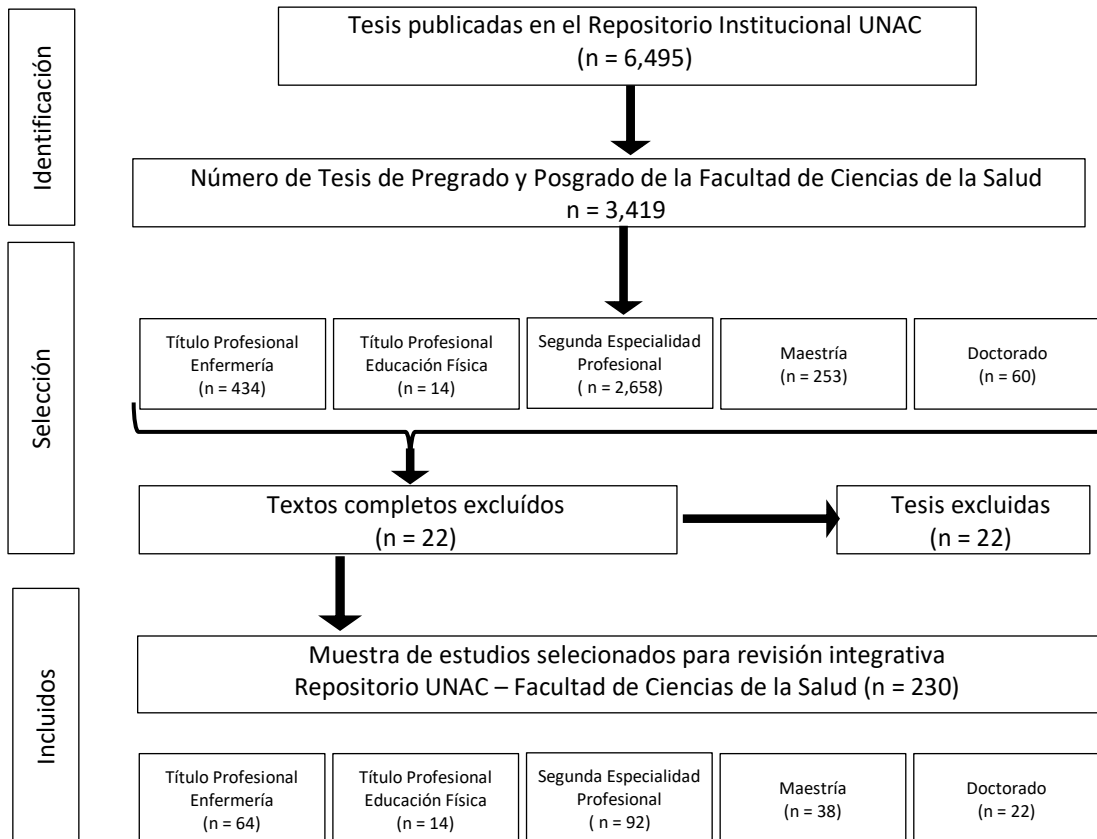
Identificación

Tesis publicadas en el Repositorio Institucional UNAC
(n = 6,495)

Número de Tesis de Pregrado y Posgrado de la Facultad de Ciencias de la Salud
n = 3,419

Selección

Título Profesional Enfermería
(n = 434)

Título Profesional Educación Física
(n = 14)

Segunda Especialidad Profesional
( n = 2,658)

Maestría
(n = 253)

Doctorado
(n = 60)

Textos completos excluídos
(n = 22)

Tesis excluidas
(n = 22)

Incluidos

Muestra de estudios selecionados para revisión integrativa
Repositorio UNAC – Facultad de Ciencias de la Salud (n = 230)

Título Profesional Enfermería
(n = 64)

Título Profesional Educación Física
(n = 14)

Segunda Especialidad Profesional
( n = 92)

Maestría
(n = 38)

Doctorado
(n = 22)